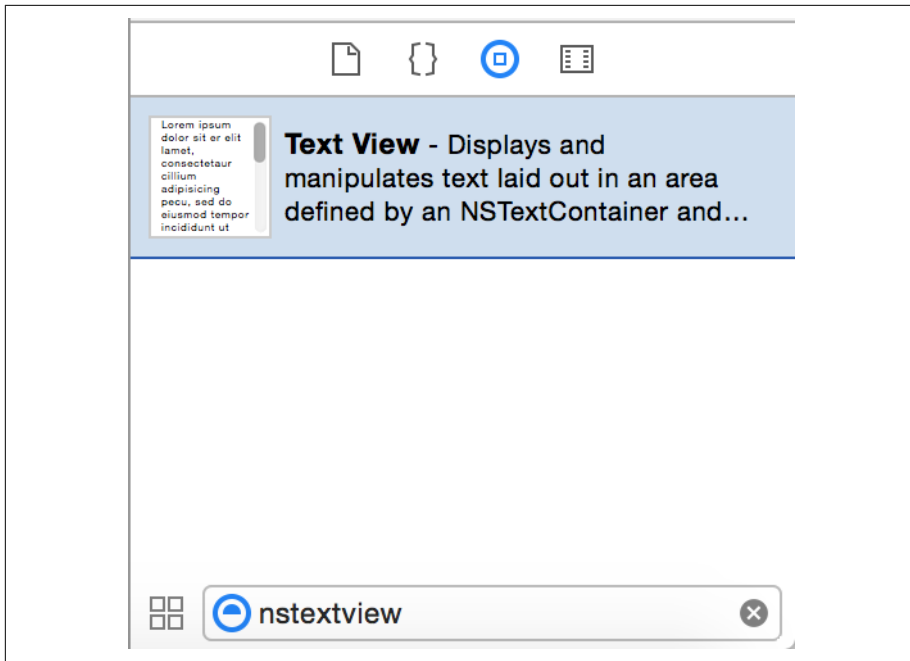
{ }

Lorem ipsum dolor sit er elit lamet, consectetaur cillium adipisicing pecu, sed do eiusmod tempor incididunt ut

**Text View** - Displays and manipulates text laid out in an area defined by an NSTextContainer and...

nstextview